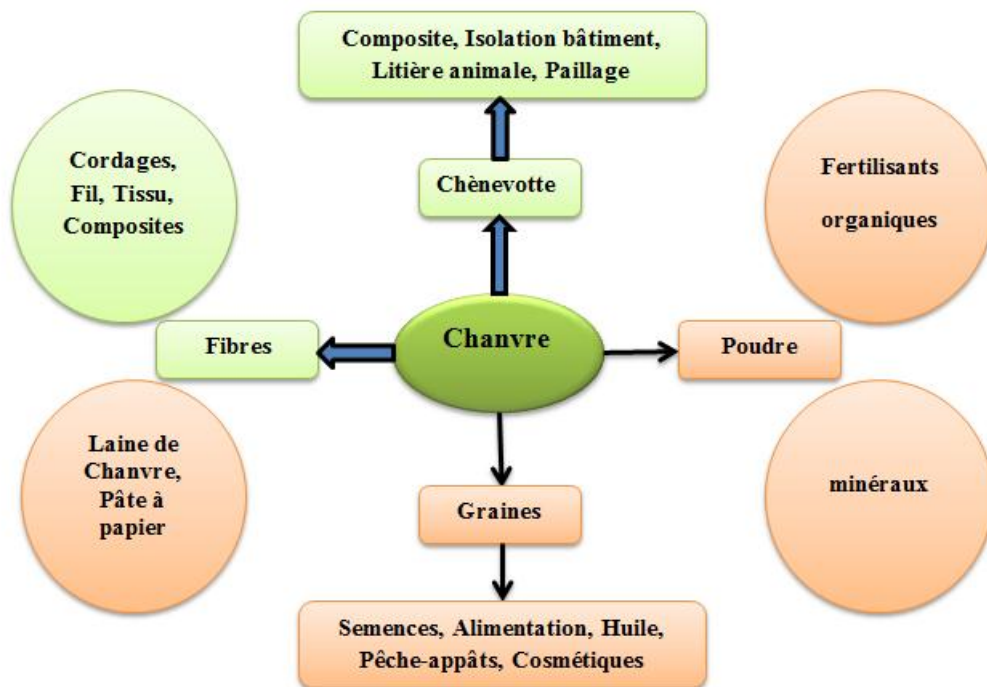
Composite, Isolation bâtiment, Litière animale, Paillage

Cordages, Fil, Tissu, Composites

Chènevotte

Fertilisants organiques

Fibres

Chanvre

Poudre

Laine de Chanvre, Pâte à papier

Graines

minéraux

Semences, Alimentation, Huile, Pêche-appâts, Cosmétiques